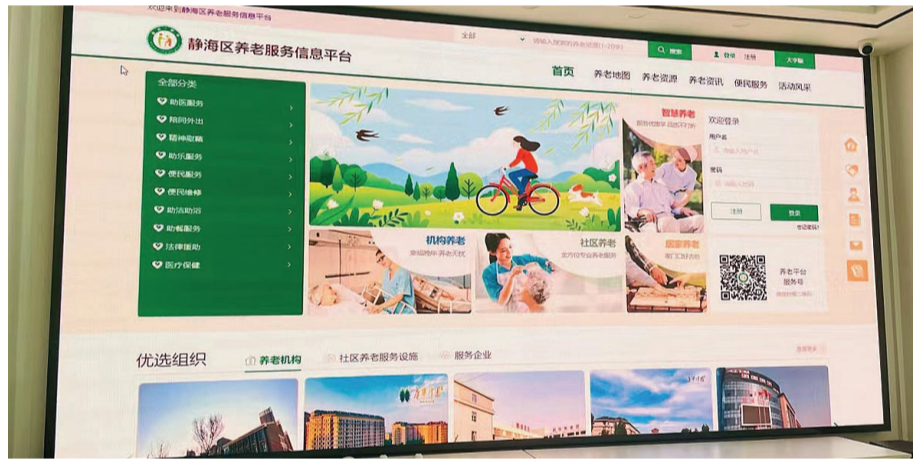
欢迎来到静海区养老服务信息平台

静海区养老服务信息平台

全部
请输入搜索的养老机构
搜索
登录 注册
大字版

首页 养老地图 养老资源 养老资讯 便民服务 活动风采

全部分类
助医服务 >
陪同外出 >
精神慰藉 >
助洁服务 >
便民服务 >
便民维修 >
助浴助浴 >
助餐服务 >
法律援助 >
医疗保健 >

智慧养老

欢迎登录
用户名
请输入用户名
密码
请输入密码
注册
登录

机构养老
社区养老
居家养老

养老平台
服务号

优选组织
养老机构
社区养老服务设施
服务企业